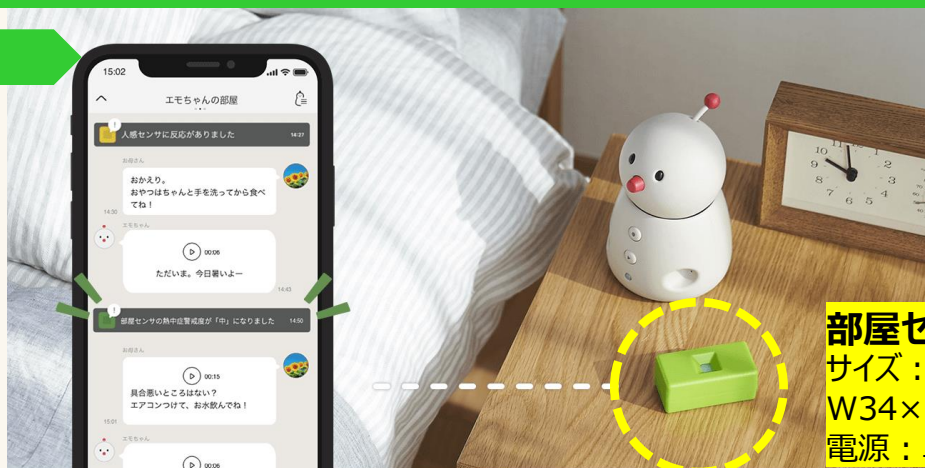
15:02

エモちゃんの部屋

人感センサに反応がありました 14:27

お母さん

おかえり。
おやつはちゃんと手を洗ってから食べてね！

14:30

エモちゃん

00:06

ただいま。今日暑いよー

14:43

部屋センサの熱中症警戒度が「中」になりました 14:50

お母さん

00:15

具合悪いところはない？
エアコンつけて、お水飲んでね！

15:01

エモちゃん

00:06

部屋セ
サイズ：
W34×
電源：